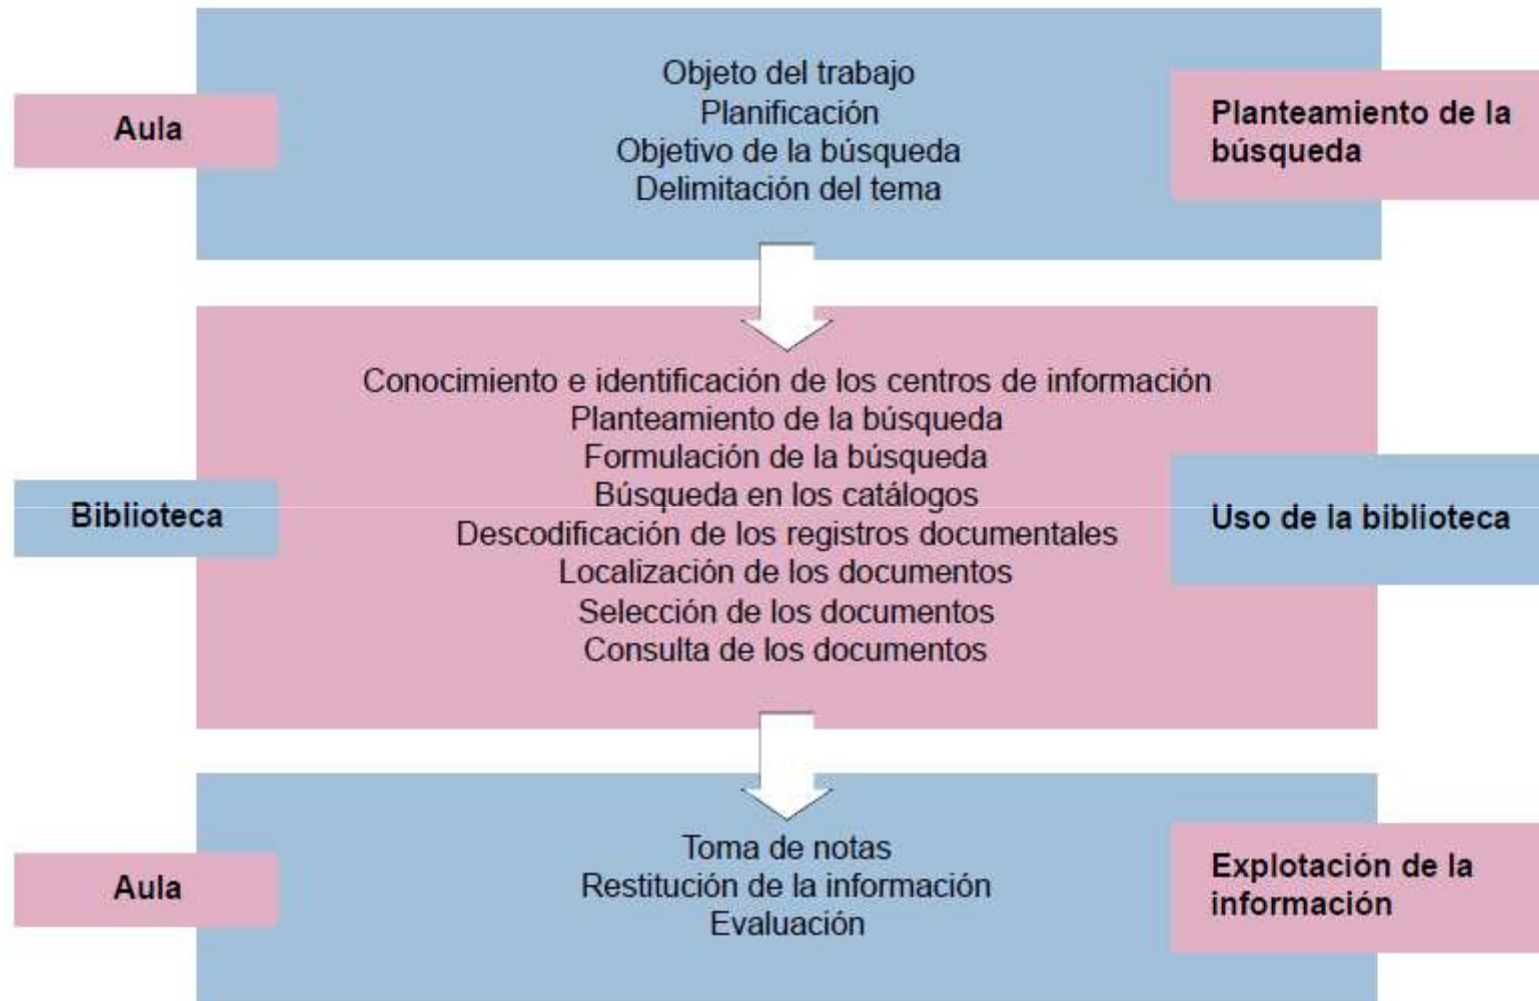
Aula

Objeto del trabajo
Planificación
Objetivo de la búsqueda
Delimitación del tema

Planteamiento de la búsqueda

Biblioteca

Conocimiento e identificación de los centros de información
Planteamiento de la búsqueda
Formulación de la búsqueda
Búsqueda en los catálogos
Descodificación de los registros documentales
Localización de los documentos
Selección de los documentos
Consulta de los documentos

Uso de la biblioteca

Aula

Toma de notas
Restitución de la información
Evaluación

Explotación de la información